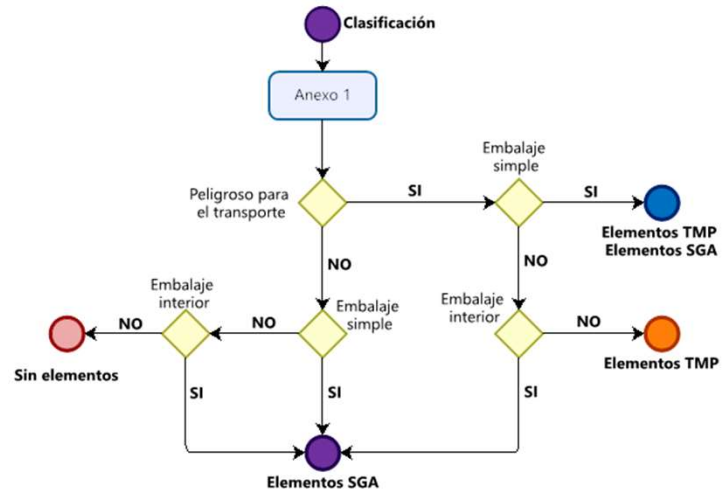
Clasificación

Anexo 1

Peligroso para el transporte

SI

Embalaje simple

SI

Elementos TMP
Elementos SGA

NO

NO

Embalaje interior

NO

Embalaje simple

NO

Embalaje interior

NO

Sin elementos

SI

SI

SI

Elementos TMP

Elementos SGA